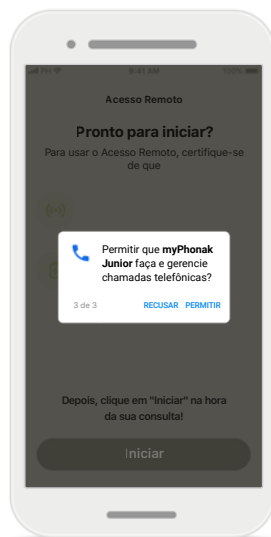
9:41 AM

100%

Acesso Remoto

Pronto para iniciar?

Para usar o Acesso Remoto, certifique-se de que

Permitir que myPhonak Junior faça e gerencie chamadas telefônicas?

3 de 3

RECUSAR

PERMITIR

Depois, clique em "Iniciar" na hora da sua consulta!

Iniciar